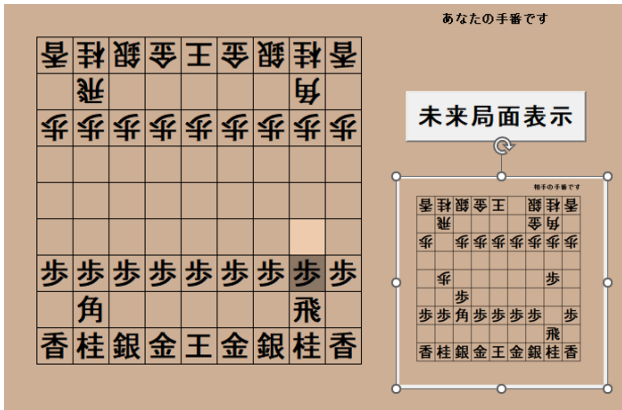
あなたの手番です

| 香 | 桂 | 銀 | 金 | 王 | 金 | 銀 | 桂 | 香 |
|---|---|---|---|---|---|---|---|---|
| | 飛 | | | | | | 角 | |
| 歩 | 歩 | 歩 | 歩 | 歩 | 歩 | 歩 | 歩 | 歩 |
| | | | | | | | | |
| | | | | | | | | |
| | | | | | | | | |
| 歩 | 歩 | 歩 | 歩 | 歩 | 歩 | 歩 | 歩 | 歩 |
| | 角 | | | | | | 飛 | |
| 香 | 桂 | 銀 | 金 | 王 | 金 | 銀 | 桂 | 香 |

未来局面表示

相手の手番です

| 香 | 桂 | 銀 | | 王 | 金 | | 桂 | 香 |
|---|---|---|---|---|---|---|---|---|
| | 飛 | | | | | 金 | 銀 | |
| 歩 | | 歩 | 歩 | 歩 | 歩 | 歩 | 歩 | 歩 |
| | | | | | | | | |
| | 歩 | | | | | | 歩 | |
| | | 歩 | | | | | | |
| 歩 | 歩 | 角 | 歩 | 歩 | 歩 | 歩 | | 歩 |
| | | | | | | | 飛 | |
| 香 | 桂 | 銀 | 金 | 王 | 金 | 銀 | 桂 | 香 |